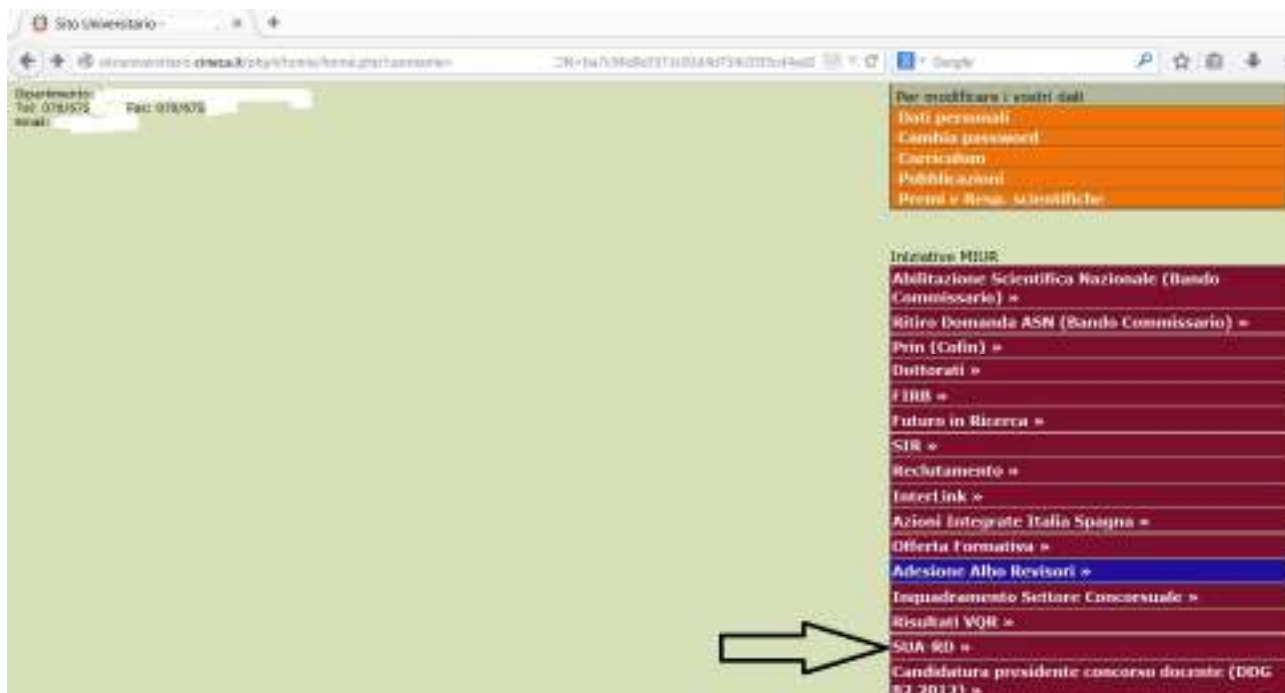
Sito Universitario -

cineca.it

Google

Dipartimento:
Tel: 078/675 Fax: 078/675
email:

Per modificare i vostri dati
Dati personali
Cambia password
Curriculum
Pubblicazioni
Premi e Resp. scientifiche

Iniziative MIUR
Abilitazione Scientifica Nazionale (Bando Commissario) »
Ritiro Domanda ASN (Bando Commissario) »
Prin (Cofin) »
Dottorati »
FIRB »
Futuro in Ricerca »
SIR »
Reclutamento »
InterLink »
Azioni Integrate Italia Spagna »
Offerta Formativa »
Adesione Albo Revisori »
Inquadramento Settore Concorsuale »
Risultati VQR »
SUA-RD »
Candidatura presidente concorso docente (DDG 82 2012) »